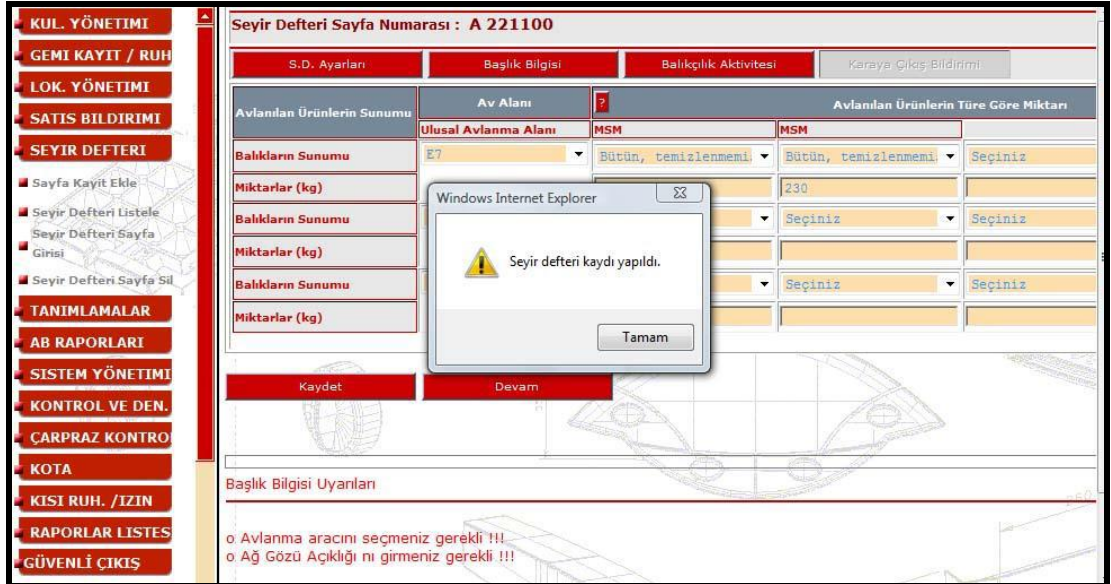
KUL. YÖNETIMI
GEMI KAYIT / RUH
LOK. YÖNETIMI
SATIS BILDIRIMI
SEYIR DEFTERI
Sayfa Kayit Ekle
Seyir Defteri Listele
Seyir Defteri Sayfa Girisi
Seyir Defteri Sayfa Sil
TANIMLAMALAR
AB RAPORLARI
SISTEM YÖNETIMI
KONTROL VE DEN.
ÇARPRAZ KONTRO
KOTA
KISI RUH. /IZIN
RAPORLAR LISTES
GÜVENLİ ÇIKIŞ

Seyir Defteri Sayfa Numarası : A 221100

S.D. Ayarları | Başlık Bilgisi | Balıkçılık Aktivitesi | Karaya Çıkış Bildirimi

| Avlanılan Ürünlerin Sunumu | Av Alanı | ? Avlanılan Ürünlerin Türe Göre Miktarı | | |
|---|---|---|---|---|
| | Ulusal Avlanma Alanı | MSM | MSM | |
| Balıkların Sunumu | E7 | Bütün, temizlenmemi | Bütün, temizlenmemi | Seçiniz |
| Miktarlar (kg) | | | 230 | |
| Balıkların Sunumu | | | Seçiniz | Seçiniz |
| Miktarlar (kg) | | | | |
| Balıkların Sunumu | | | Seçiniz | Seçiniz |
| Miktarlar (kg) | | | | |

Windows Internet Explorer
Seyir defteri kaydı yapıldı.
Tamam

Kaydet
Devam

Başlık Bilgisi Uyarıları

o Avlanma aracını seçmeniz gerekli !!!
o Ağ Gözü Açıklığı nı girmeniz gerekli !!!